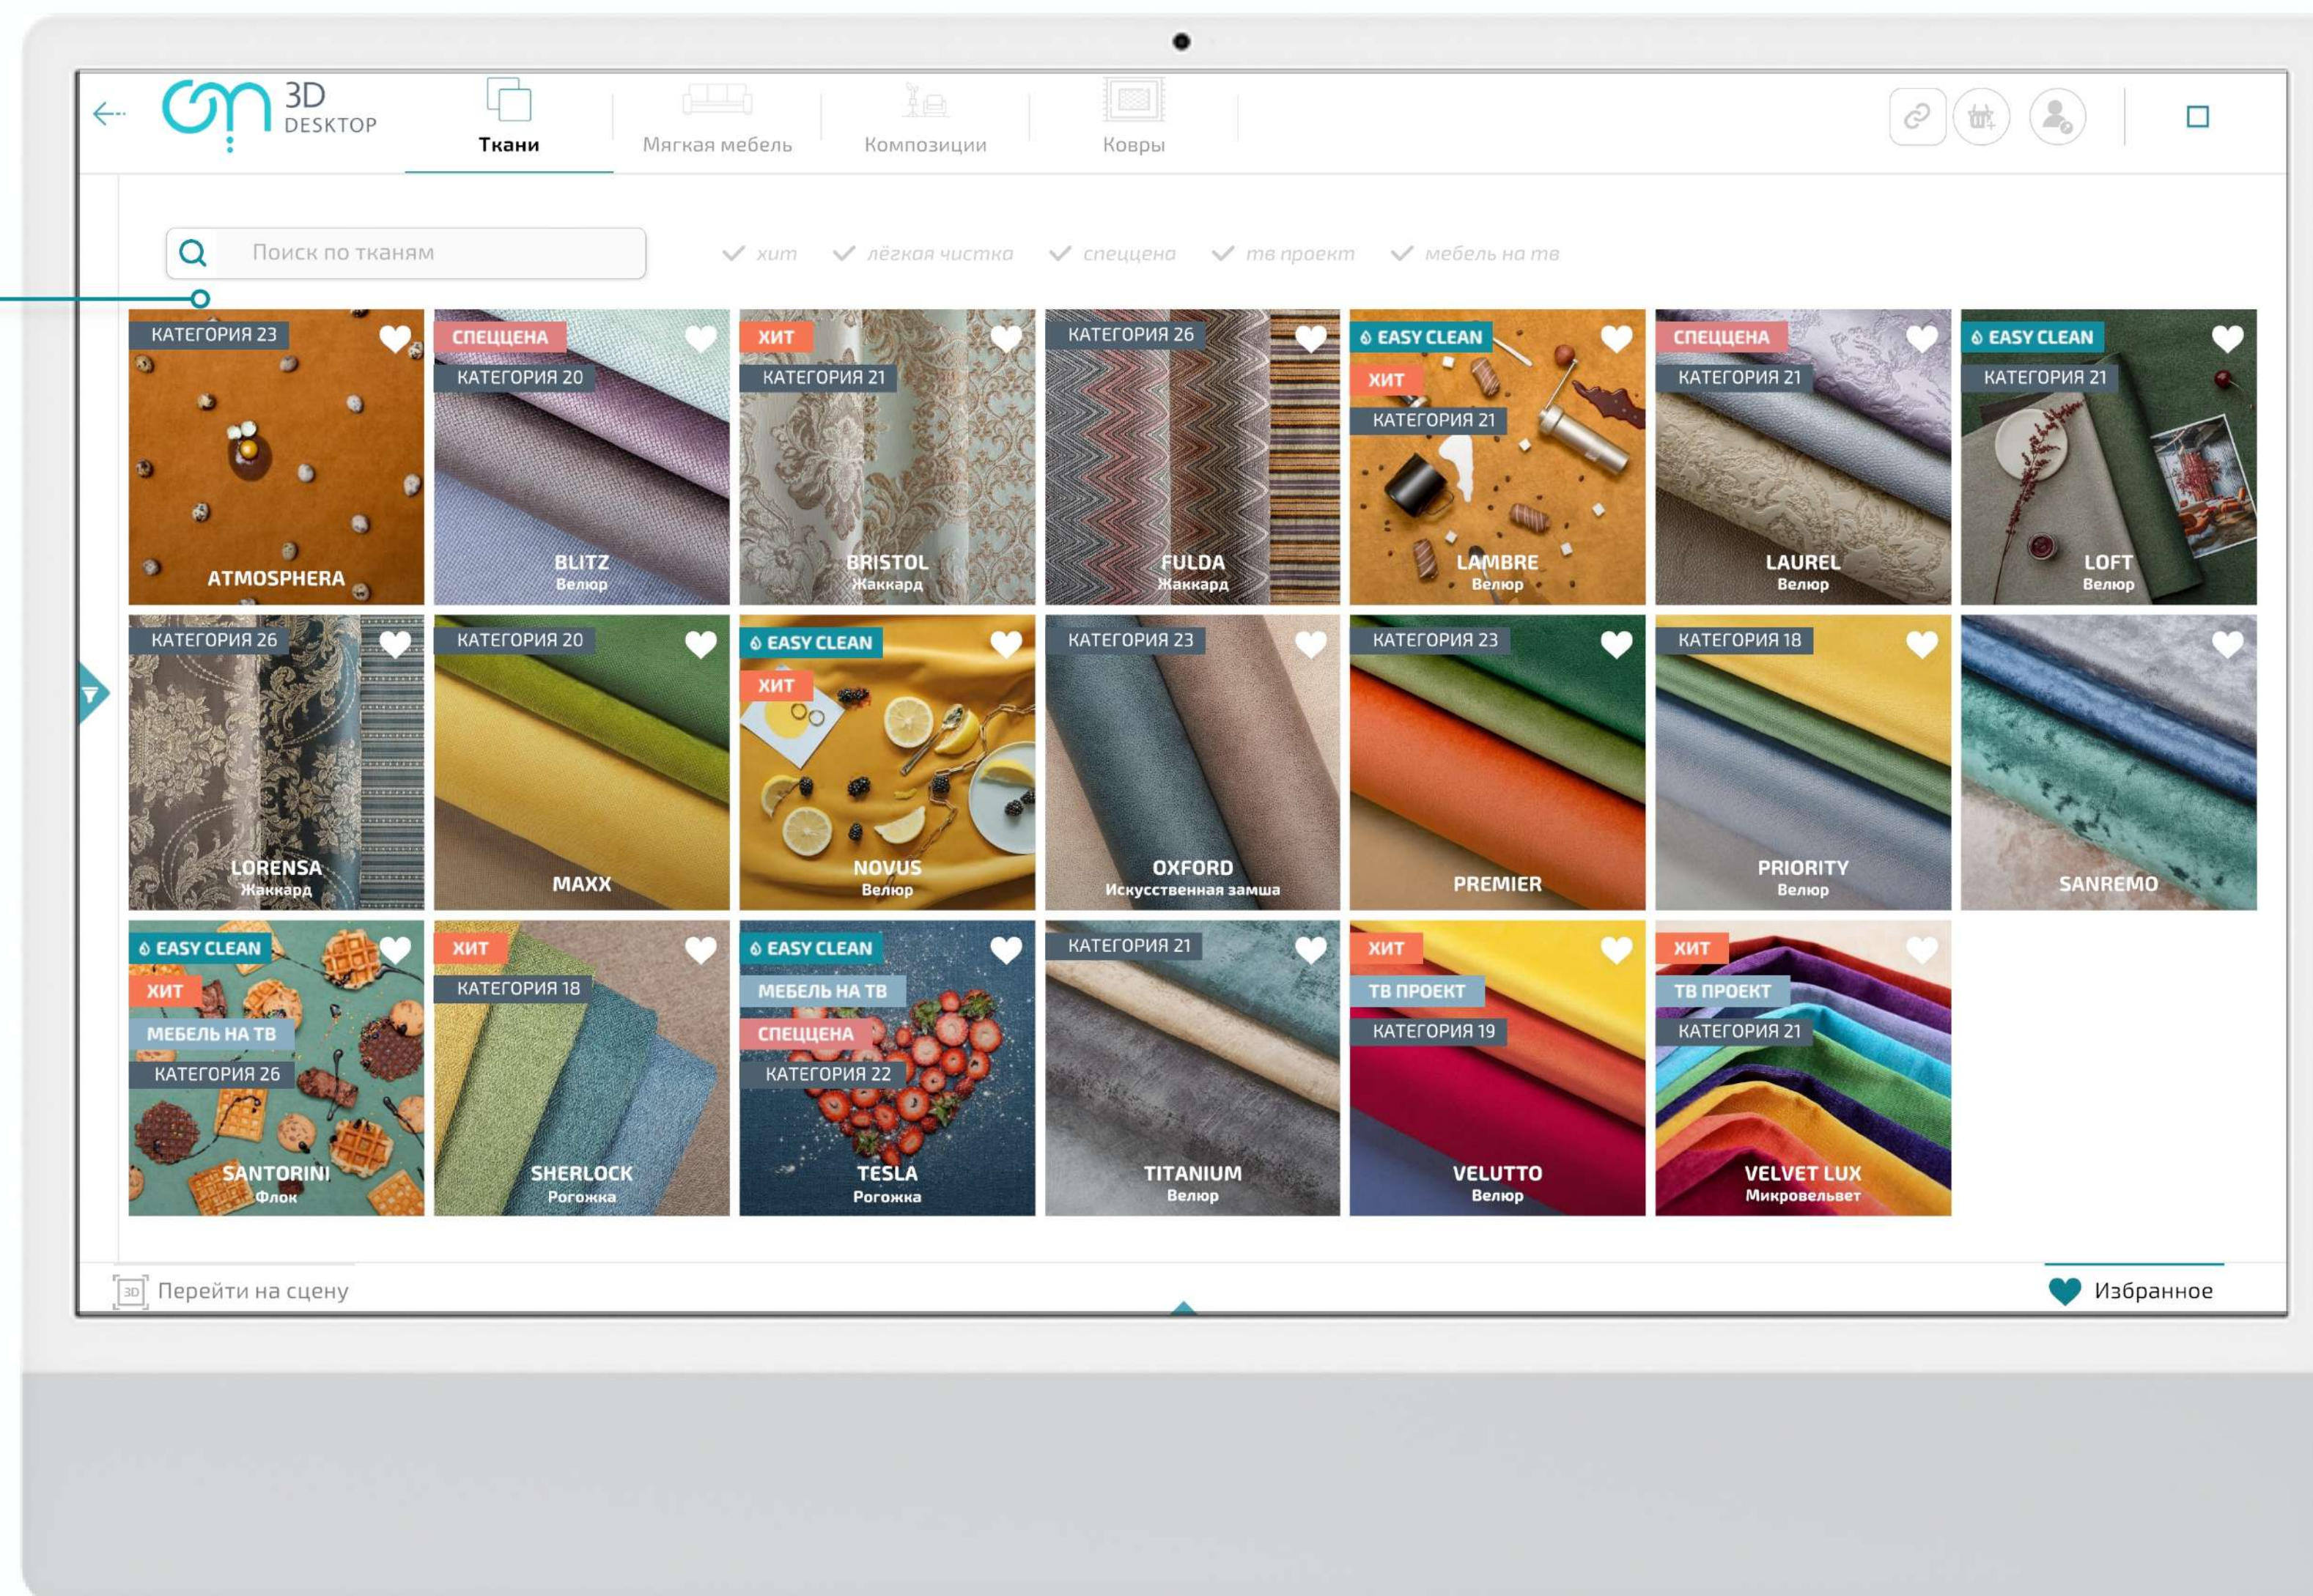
3D DESKTOP

Ткани
Мягкая мебель
Композиции
Ковры

Поиск по тканям

хит
лёгкая чистка
спеццена
тв проект
мебель на тв

КАТЕГОРИЯ 23
ATMOSPHERA

СПЕЦЦЕНА
КАТЕГОРИЯ 20
BLITZ
Велюр

ХИТ
КАТЕГОРИЯ 21
BRISTOL
Жаккард

КАТЕГОРИЯ 26
FULDA
Жаккард

EASY CLEAN
ХИТ
КАТЕГОРИЯ 21
LAMBRE
Велюр

СПЕЦЦЕНА
КАТЕГОРИЯ 21
LAUREL
Велюр

EASY CLEAN
КАТЕГОРИЯ 21
LOFT
Велюр

КАТЕГОРИЯ 26
LORENSA
Жаккард

КАТЕГОРИЯ 20
MAXX

EASY CLEAN
ХИТ
NOVUS
Велюр

КАТЕГОРИЯ 23
OXFORD
Искусственная замша

КАТЕГОРИЯ 23
PREMIER

КАТЕГОРИЯ 18
PRIORITY
Велюр

SANREMO

EASY CLEAN
ХИТ
МЕБЕЛЬ НА ТВ
КАТЕГОРИЯ 26
SANTORINI
Флок

ХИТ
КАТЕГОРИЯ 18
SHERLOCK
Рогожка

EASY CLEAN
МЕБЕЛЬ НА ТВ
СПЕЦЦЕНА
КАТЕГОРИЯ 22
TESLA
Рогожка

КАТЕГОРИЯ 21
TITANIUM
Велюр

ХИТ
ТВ ПРОЕКТ
КАТЕГОРИЯ 19
VELUTTO
Велюр

ХИТ
ТВ ПРОЕКТ
КАТЕГОРИЯ 21
VELVET LUX
Микровельвет

3D Перейти на сцену
Избранное